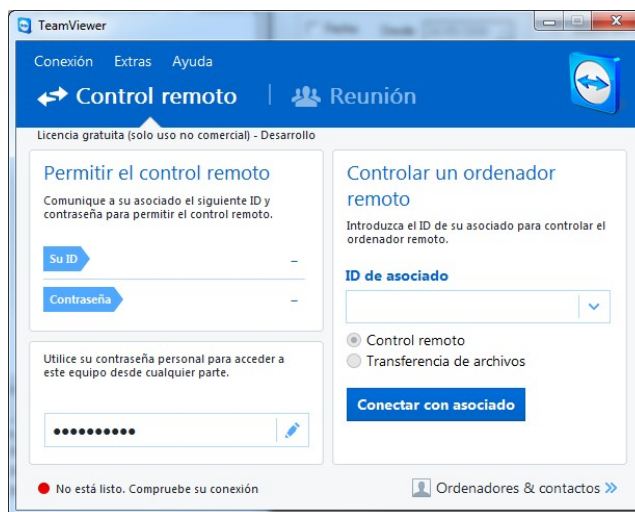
TeamViewer

Conexión Extras Ayuda

Control remoto | Reunión

Licencia gratuita (solo uso no comercial) - Desarrollo

Permitir el control remoto

Comunique a su asociado el siguiente ID y contraseña para permitir el control remoto.

Su ID –

Contraseña –

Utilice su contraseña personal para acceder a este equipo desde cualquier parte.

••••••••••

Controlar un ordenador remoto

Introduzca el ID de su asociado para controlar el ordenador remoto.

ID de asociado

Control remoto

Transferencia de archivos

Conectar con asociado

No está listo. Compruebe su conexión

Ordenadores & contactos